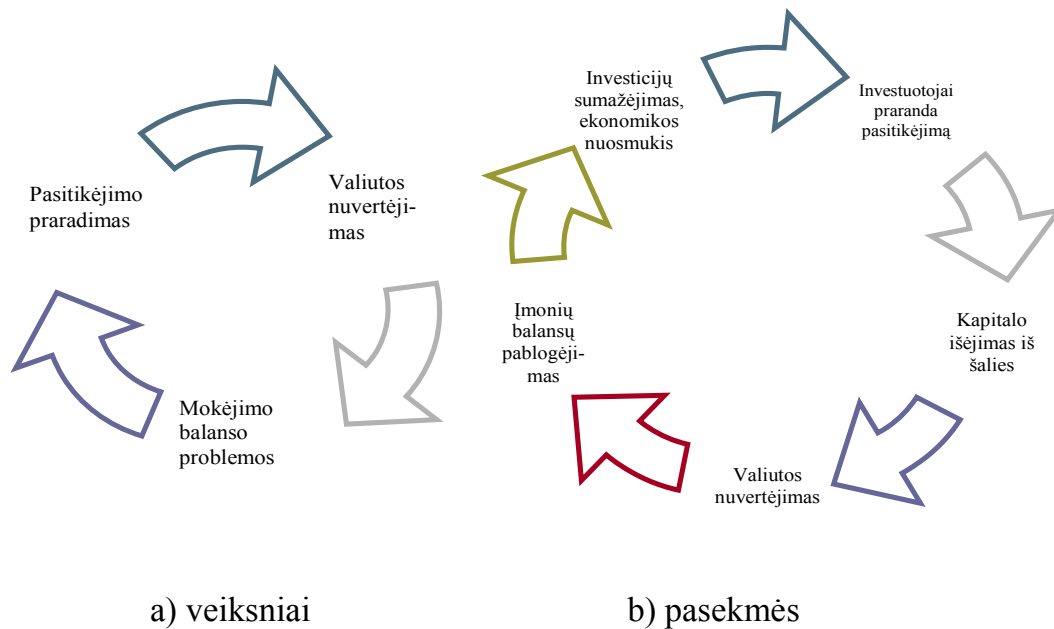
Pasitikėjimo praradimas

Valiutos nuvertėjimas

Mokėjimo balanso problemos

Investicijų sumažėjimas, ekonomikos nuosmukis

Investuotojai praranda pasitikėjimą

Kapitalo išėjimas iš šalies

Valiutos nuvertėjimas

Įmonių balansų pablogėjimas

a) veiksniai

b) pasekmės